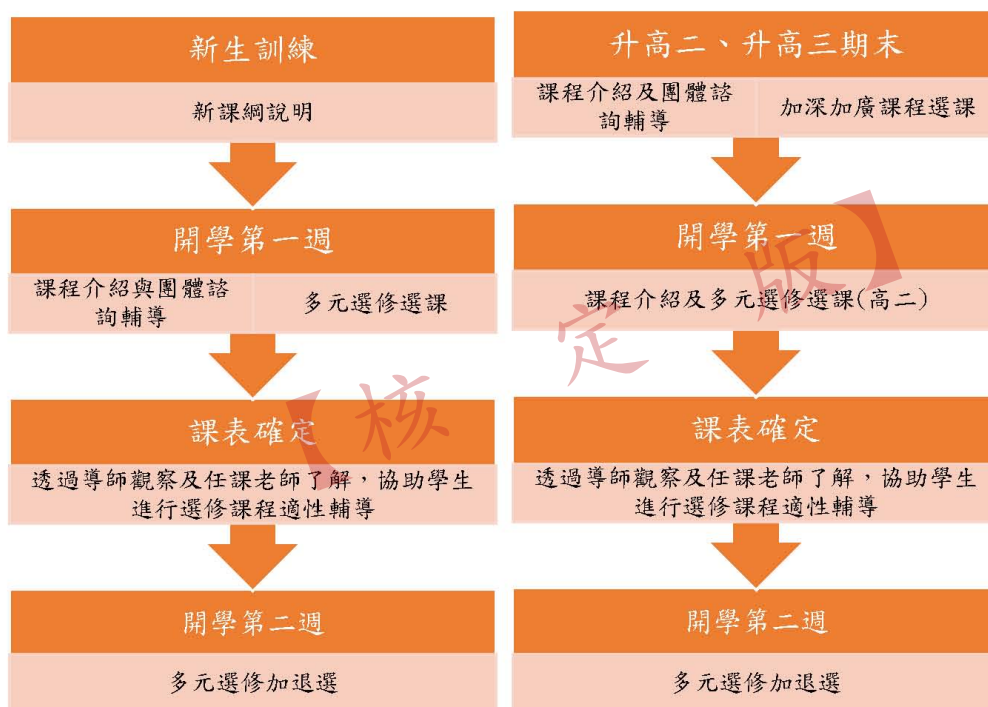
新生訓練

新課綱說明

開學第一週

| 課程介紹與團體諮詢輔導 | 多元選修選課 |
|---|---|

課表確定

透過導師觀察及任課老師了解，協助學生進行選修課程適性輔導

開學第二週

多元選修加退選

升高二、升高三期末

| 課程介紹及團體諮詢輔導 | 加深加廣課程選課 |
|---|---|

開學第一週

課程介紹及多元選修選課(高二)

課表確定

透過導師觀察及任課老師了解，協助學生進行選修課程適性輔導

開學第二週

多元選修加退選

【核定版】